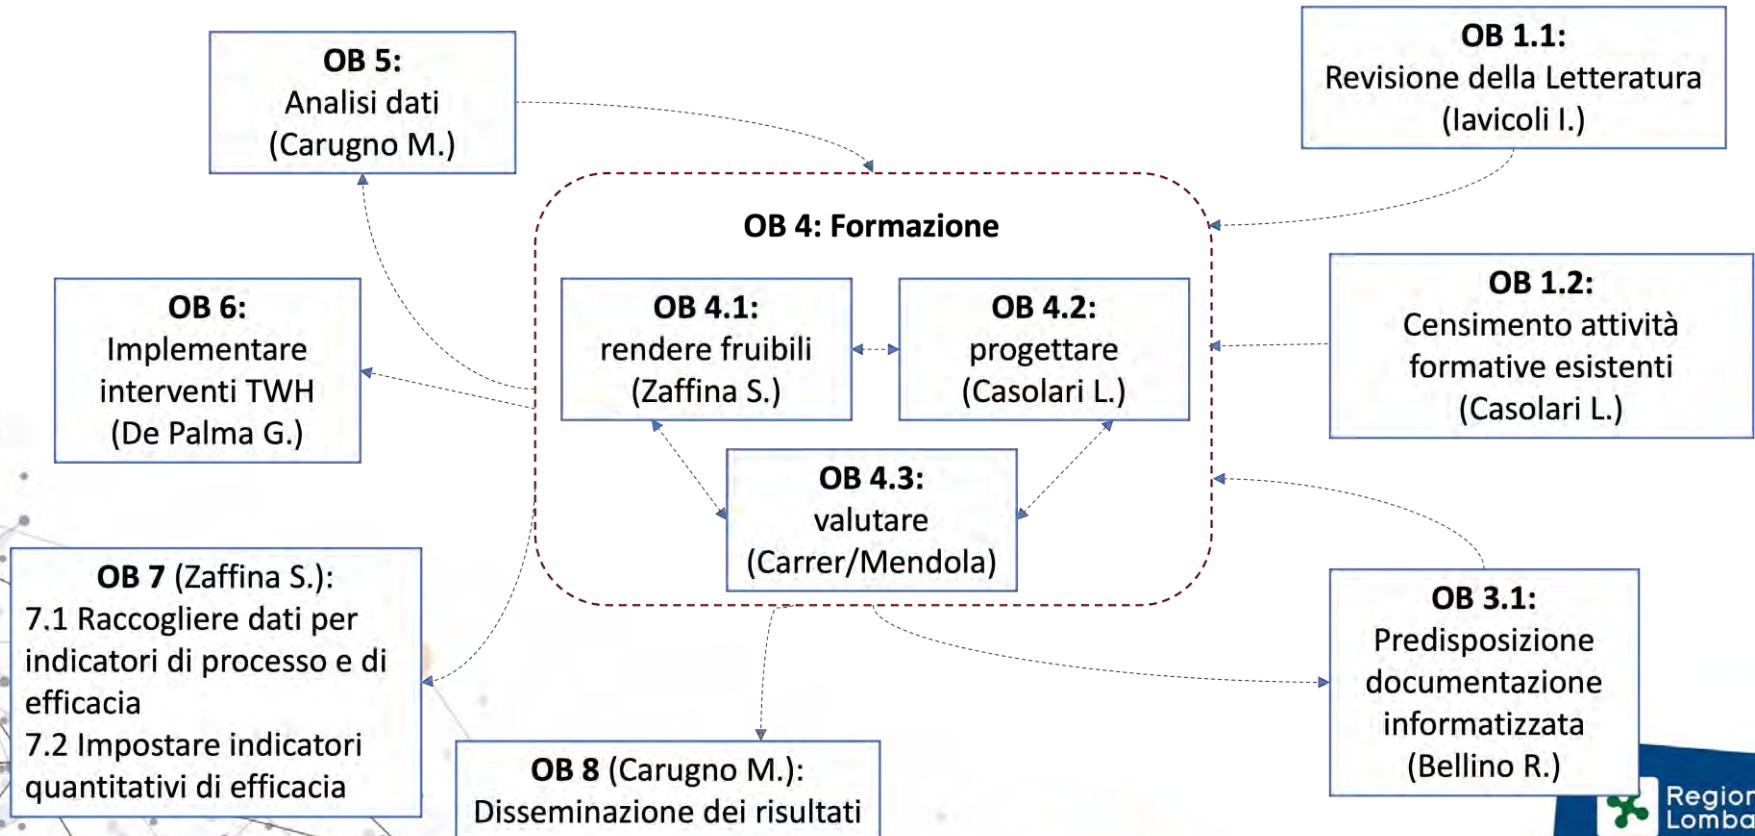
OB 5:
Analisi dati
(Carugno M.)

OB 1.1:
Revisione della Letteratura
(Iavicoli I.)

OB 4: Formazione

OB 6:
Implementare interventi TWH
(De Palma G.)

OB 4.1:
rendere fruibili
(Zaffina S.)

OB 4.2:
progettare
(Casolari L.)

OB 1.2:
Censimento attività formative esistenti
(Casolari L.)

OB 4.3:
valutare
(Carrer/Mendola)

OB 7 (Zaffina S.):
7.1 Raccogliere dati per indicatori di processo e di efficacia
7.2 Impostare indicatori quantitativi di efficacia

OB 3.1:
Predisposizione documentazione informatizzata
(Bellino R.)

OB 8 (Carugno M.):
Disseminazione dei risultati

Region
Lomba